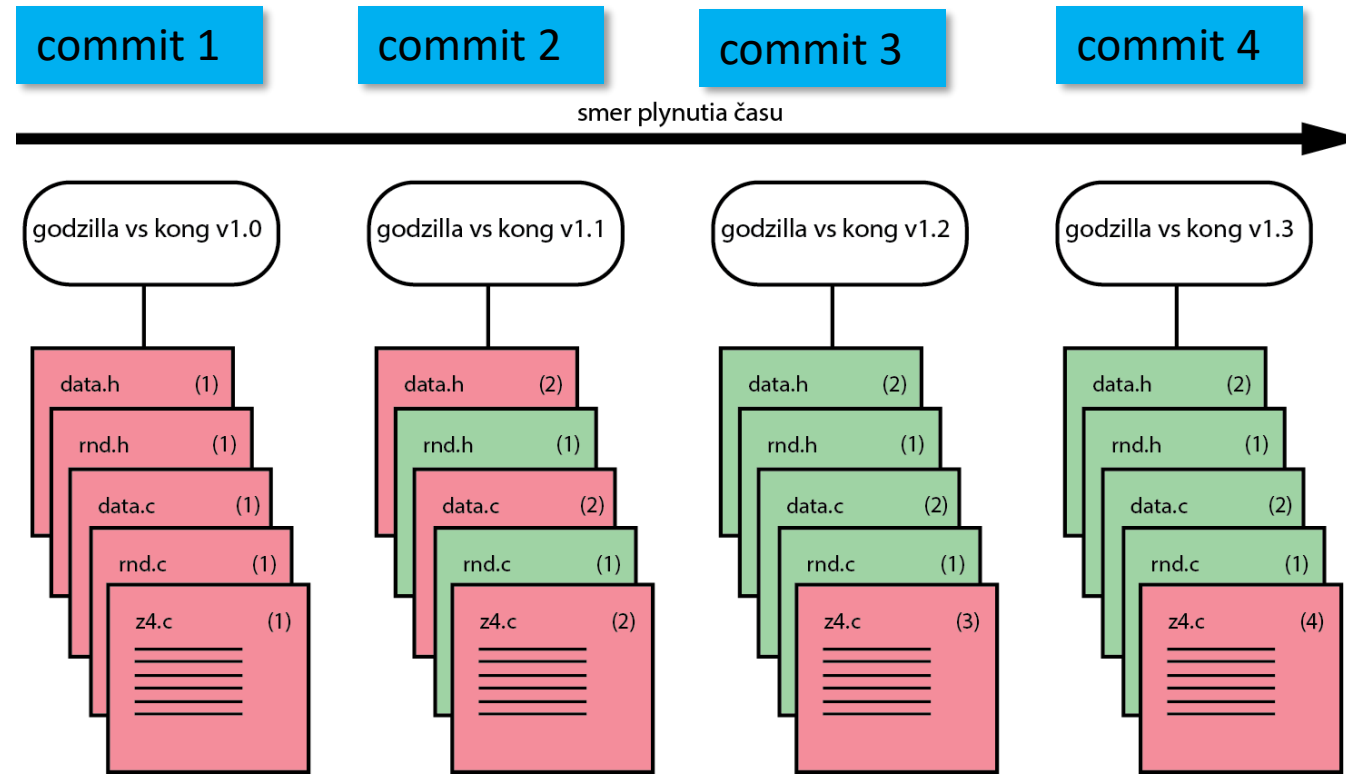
commit 1

commit 2

commit 3

commit 4

smer plynutia času

godzilla vs kong v1.0

data.h (1)
rnd.h (1)
data.c (1)
rnd.c (1)
z4.c (1)

godzilla vs kong v1.1

data.h (2)
rnd.h (1)
data.c (2)
rnd.c (1)
z4.c (2)

godzilla vs kong v1.2

data.h (2)
rnd.h (1)
data.c (2)
rnd.c (1)
z4.c (3)

godzilla vs kong v1.3

data.h (2)
rnd.h (1)
data.c (2)
rnd.c (1)
z4.c (4)